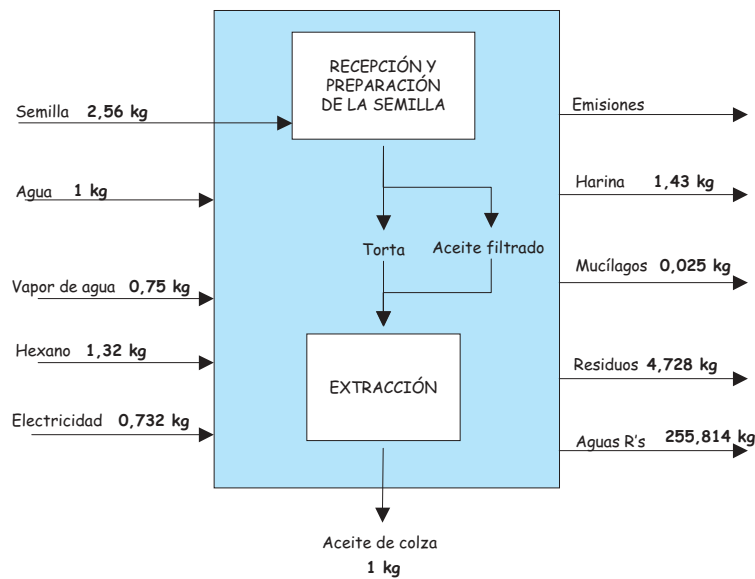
RECEPCIÓN Y PREPARACIÓN DE LA SEMILLA

Semilla **2,56 kg**

Agua **1 kg**

Vapor de agua **0,75 kg**

Hexano **1,32 kg**

Electricidad **0,732 kg**

Torta

Aceite filtrado

EXTRACCIÓN

Emisiones

Harina **1,43 kg**

Mucílagos **0,025 kg**

Residuos **4,728 kg**

Aguas R's **255,814 kg**

Aceite de colza

**1 kg**